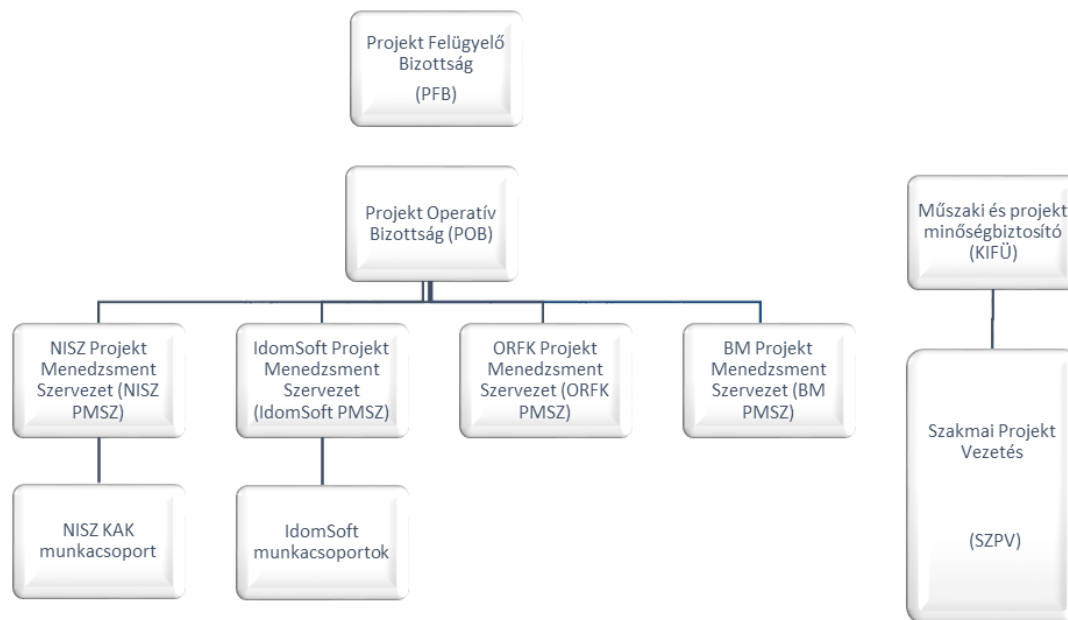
Projekt Felügyelő Bizottság

(PFB)

Projekt Operatív Bizottság (POB)

Műszaki és projekt minőségbiztosító (KIFÜ)

NISZ Projekt Menedzsment Szervezet (NISZ PMSZ)

IdomSoft Projekt Menedzsment Szervezet (IdomSoft PMSZ)

ORFK Projekt Menedzsment Szervezet (ORFK PMSZ)

BM Projekt Menedzsment Szervezet (BM PMSZ)

Szakmai Projekt Vezetés

(SZPV)

NISZ KAK munkacsoport

IdomSoft munkacsoportok